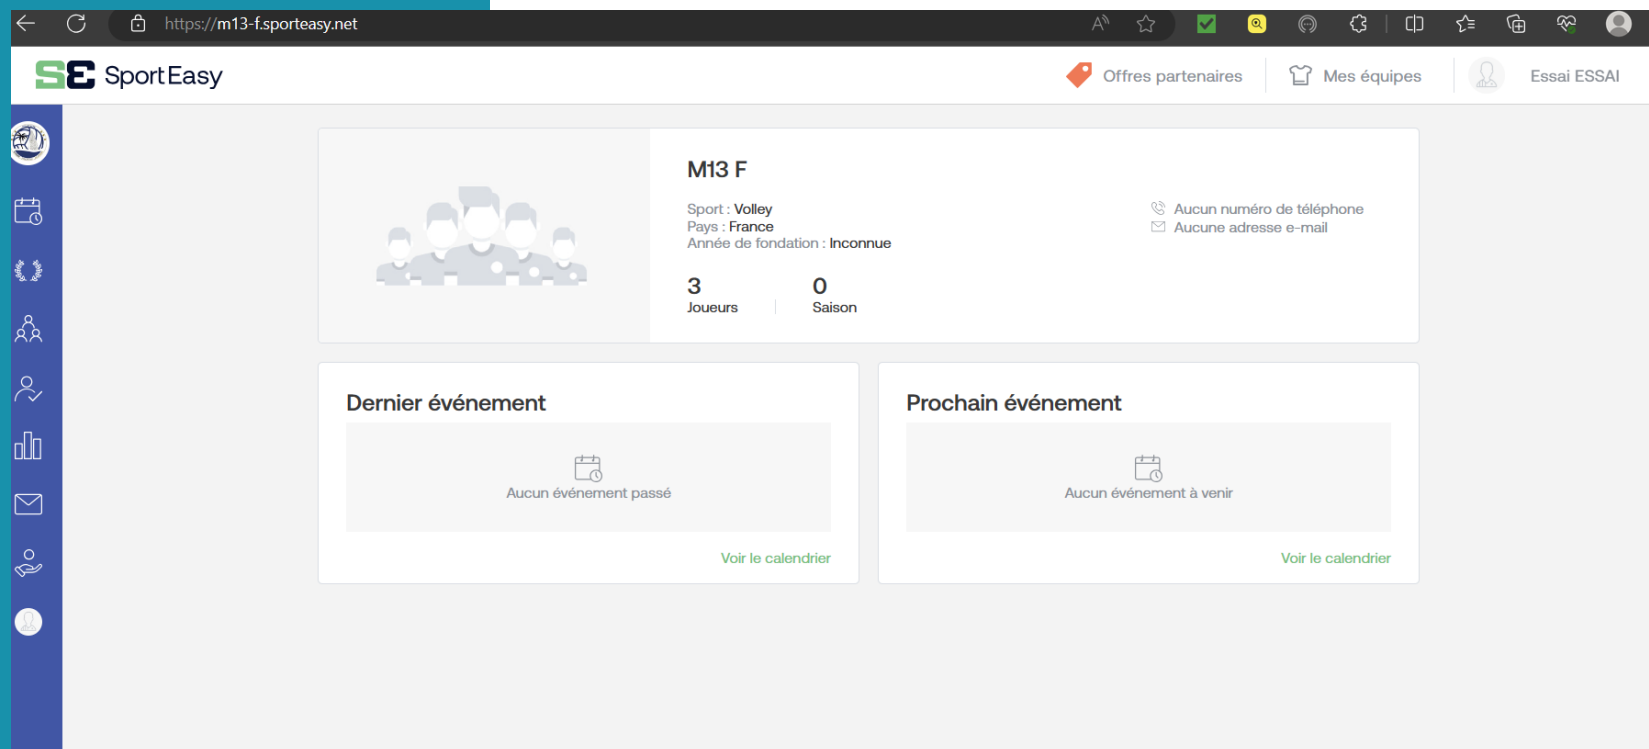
https://m13-f.sporteasy.net

SportEasy

Offres partenaires Mes équipes Essai ESSAI

M13 F

Sport : Volley
Pays : France
Année de fondation : Inconnue

Aucun numéro de téléphone
Aucune adresse e-mail

3
Joueurs

0
Saison

Dernier événement

Aucun événement passé

Voir le calendrier

Prochain événement

Aucun événement à venir

Voir le calendrier